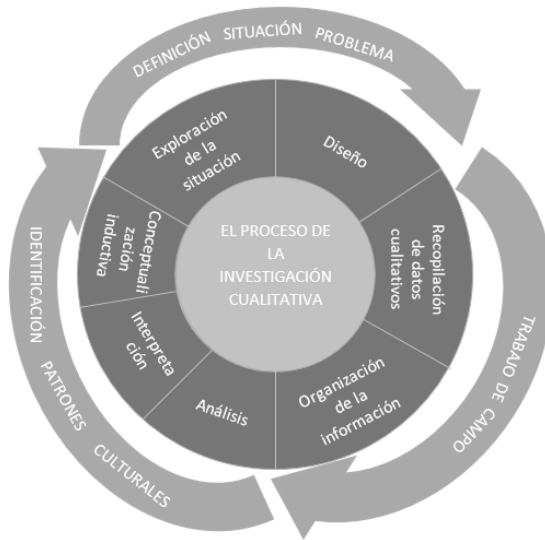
DEFINICIÓN SITUACIÓN PROBLEMA

Exploración de la situación

Diseño

Conceptualización inductiva

EL PROCESO DE LA INVESTIGACIÓN CUALITATIVA

Recopilación de datos cualitativos

Interpretación

Análisis

Organización de la información

TRABAJO DE CAMPO

IDENTIFICACIÓN PATRONES CULTURALES